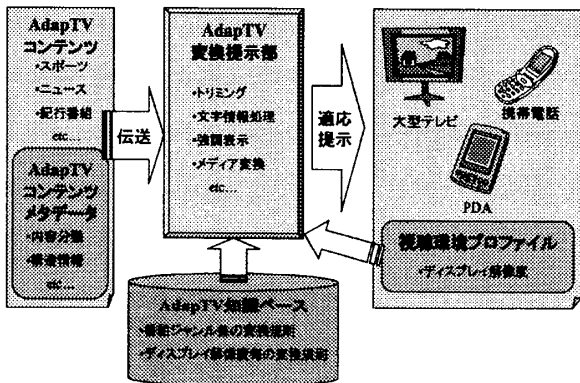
AdapTV
コンテンツ
•スポーツ
•ニュース
•紀行番組
etc...

AdapTV
コンテンツ
メタデータ
•内容分類
•構造情報
etc...

伝送

AdapTV
変換提示部
•トリミング
•文字情報処理
•強調表示
•メディア変換
etc...

適応
提示

大型テレビ

携帯電話

PDA

視聴環境プロファイル
•ディスプレイ解像度

AdapTV知識ベース
•番組ジャンル毎の変換規則
•ディスプレイ解像度毎の変換規則